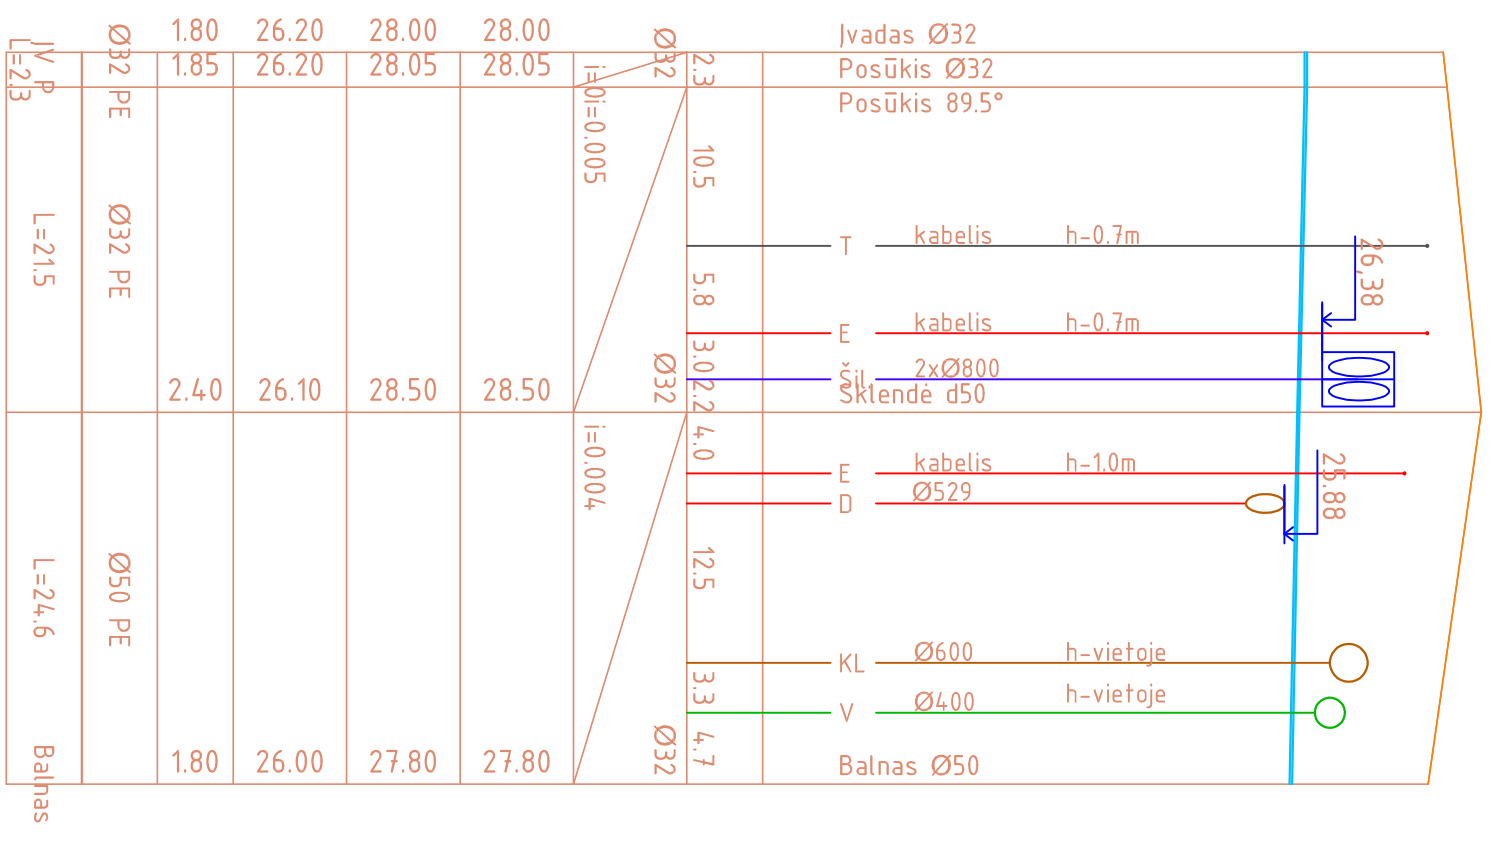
JV_P
L=2.3
Ø32 PE
1.80
26.20
28.00
28.00
1.85
26.20
28.05
28.05
i=0i=0.005
Ø32
2.3
Įvadas Ø32
Posūkis Ø32
Posūkis 89.5°
L=21.5
Ø32 PE
10.5
T
kabelis
h-0.7m
26,38
5.8
E
kabelis
h-0.7m
3.0
Šil
2xØ800
2.2
Sklendė d50
2.40
26.10
28.50
28.50
Ø32
i=0.004
4.0
E
kabelis
h-1.0m
25,88
D
Ø529
L=24.6
Ø50 PE
12.5
KL
Ø600
h-vietoje
3.3
V
Ø400
h-vietoje
4.7
Balnas
1.80
26.00
27.80
27.80
Ø32
Balnas Ø50